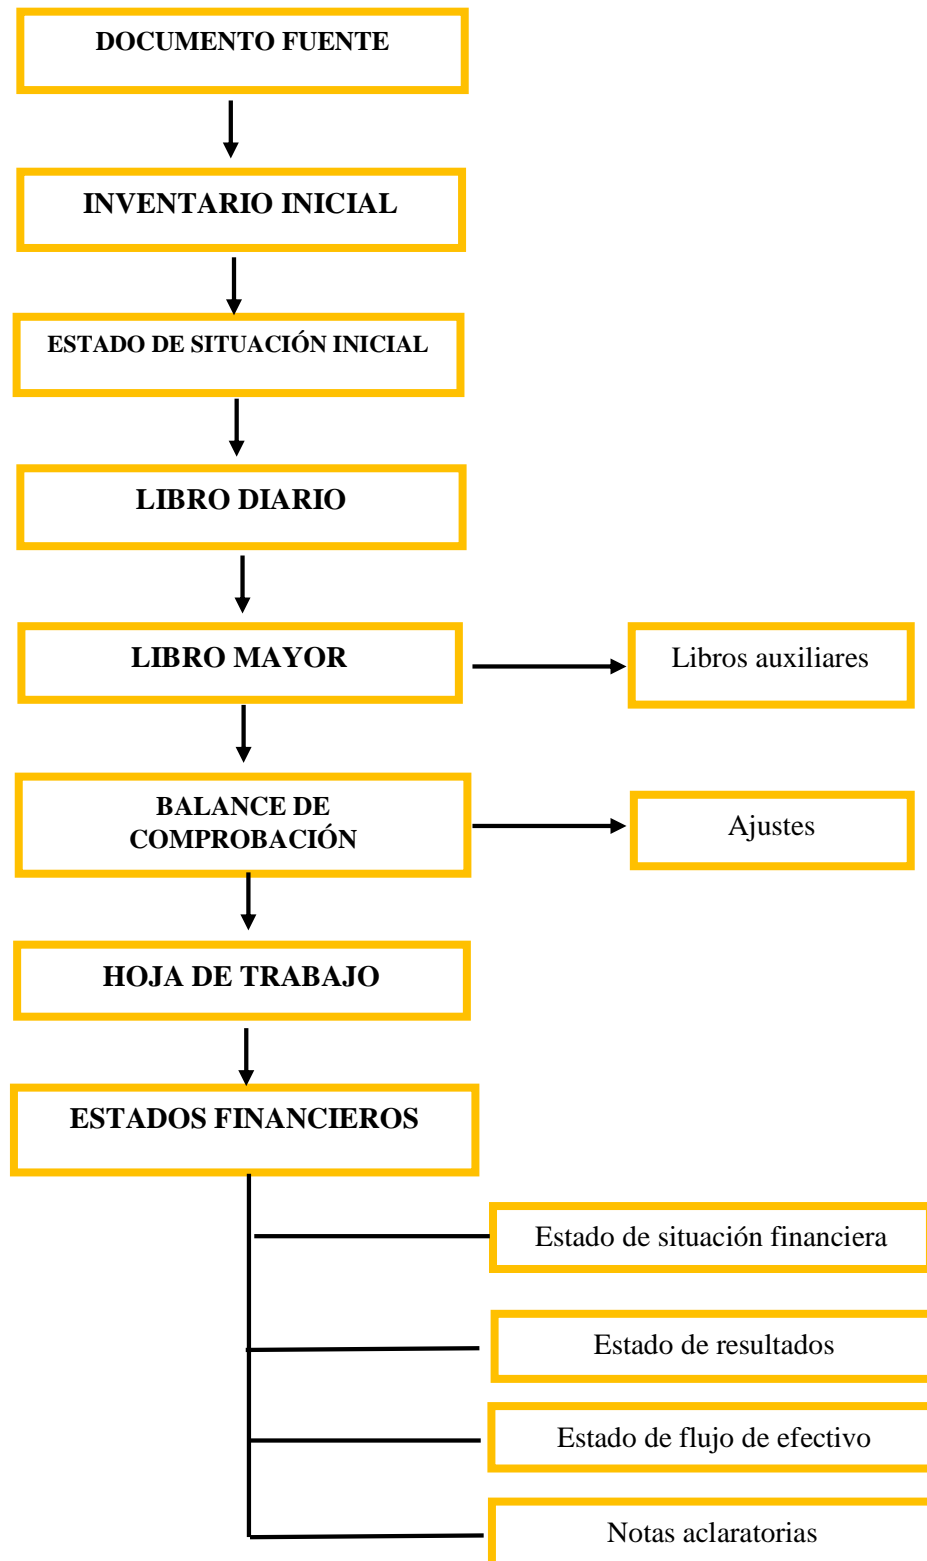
DOCUMENTO FUENTE

INVENTARIO INICIAL

ESTADO DE SITUACIÓN INICIAL

LIBRO DIARIO

LIBRO MAYOR

Libros auxiliares

BALANCE DE COMPROBACIÓN

Ajustes

HOJA DE TRABAJO

ESTADOS FINANCIEROS

Estado de situación financiera

Estado de resultados

Estado de flujo de efectivo

Notas aclaratorias